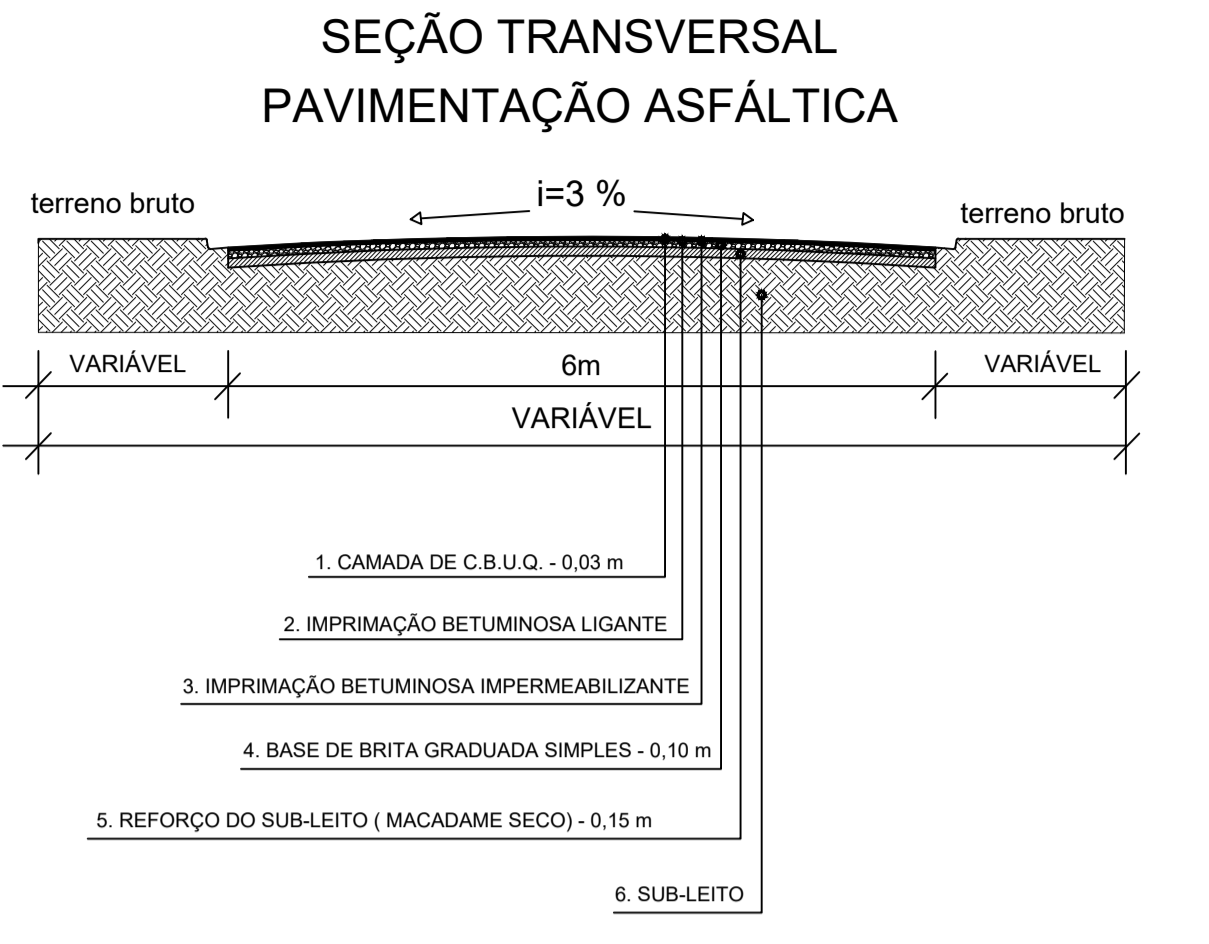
SEÇÃO TRANSVERSAL
PAVIMENTAÇÃO ASFÁLTICA

terreno bruto

i=3 %

terreno bruto

VARIÁVEL

6m

VARIÁVEL

VARIÁVEL

1. CAMADA DE C.B.U.Q. - 0,03 m

2. IMPRIMAÇÃO BETUMINOSA LIGANTE

3. IMPRIMAÇÃO BETUMINOSA IMPERMEABILIZANTE

4. BASE DE BRITA GRADUADA SIMPLES - 0,10 m

5. REFORÇO DO SUB-LEITO ( MACADAME SECO) - 0,15 m

6. SUB-LEITO